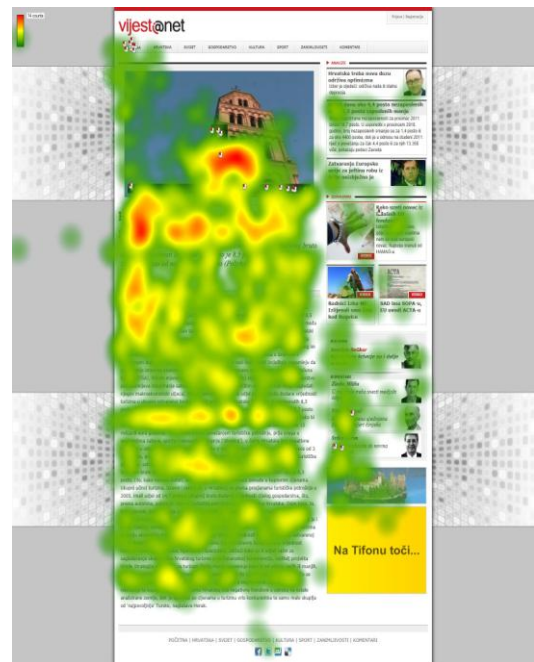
vijesti@net

Prijava | Registracija

HRVATSKA SVIJET GOSPODARSTVO KULTURA SPORT ZANIMLJIVOSTI KOMENTARI

ANALIZE

Hrvatska treba novu ideju održiva spašenja

Zahvaljujući Europsku

Kako smo izgubili

Rodeši Luka

ACTA

Na Tifonu toči...

POČETNA | HRVATSKA | SVIJET | GOSPODARSTVO | KULTURA | SPORT | ZANIMLJIVOSTI | KOMENTARI

ugledi 'najpoznatijih' Tirola, Najpoznatiji Hrvat.